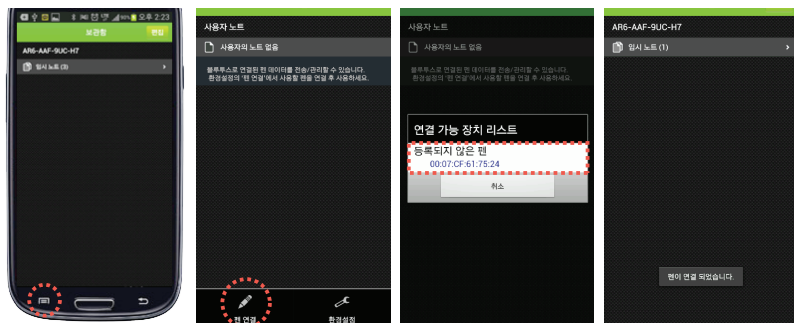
오후 2:23

보관함

편집

AR6-AAF-9UC-H7

임시 노트 (3)

사용자 노트

사용자의 노트 없음

블루투스로 연결된 펜 데이터를 전송/관리할 수 있습니다. 환경설정의 '펜 연결'에서 사용할 펜을 연결 후 사용하세요.

펜 연결

환경설정

사용자 노트

사용자의 노트 없음

블루투스로 연결된 펜 데이터를 전송/관리할 수 있습니다. 환경설정의 '펜 연결'에서 사용할 펜을 연결 후 사용하세요.

연결 가능 장치 리스트

등록되지 않은 펜

00:07:CF:61:75:24

취소

AR6-AAF-9UC-H7

임시 노트 (1)

펜이 연결 되었습니다.